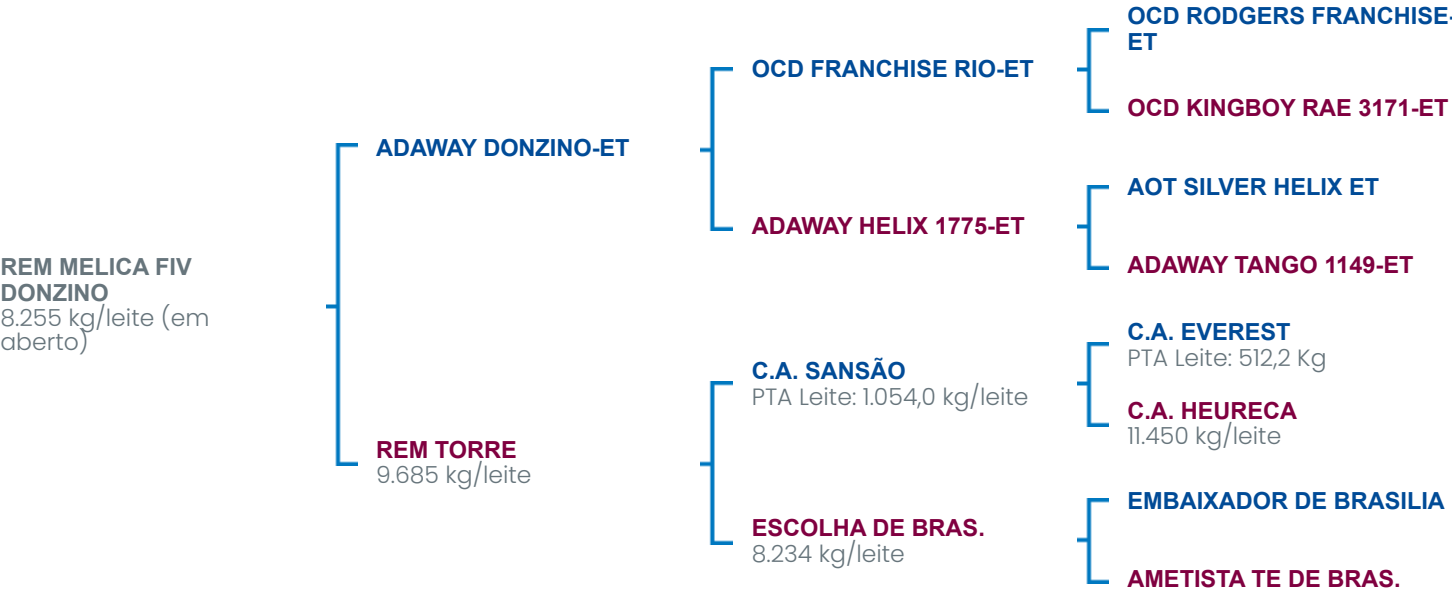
REM MELICA FIV DONZINO
8.255 kg/leite (em aberto)

ADAWAY DONZINO-ET

REM TORRE
9.685 kg/leite

OCD FRANCHISE RIO-ET

ADAWAY HELIX 1775-ET

C.A. SANSÃO
PTA Leite: 1.054,0 kg/leite

ESCOLHA DE BRAS.
8.234 kg/leite

OCD RODGERS FRANCHISE-ET

OCD KINGBOY RAE 3171-ET

AOT SILVER HELIX ET

ADAWAY TANGO 1149-ET

C.A. EVEREST
PTA Leite: 512,2 Kg

C.A. HEURECA
11.450 kg/leite

EMBAIXADOR DE BRASILIA

AMETISTA TE DE BRAS.